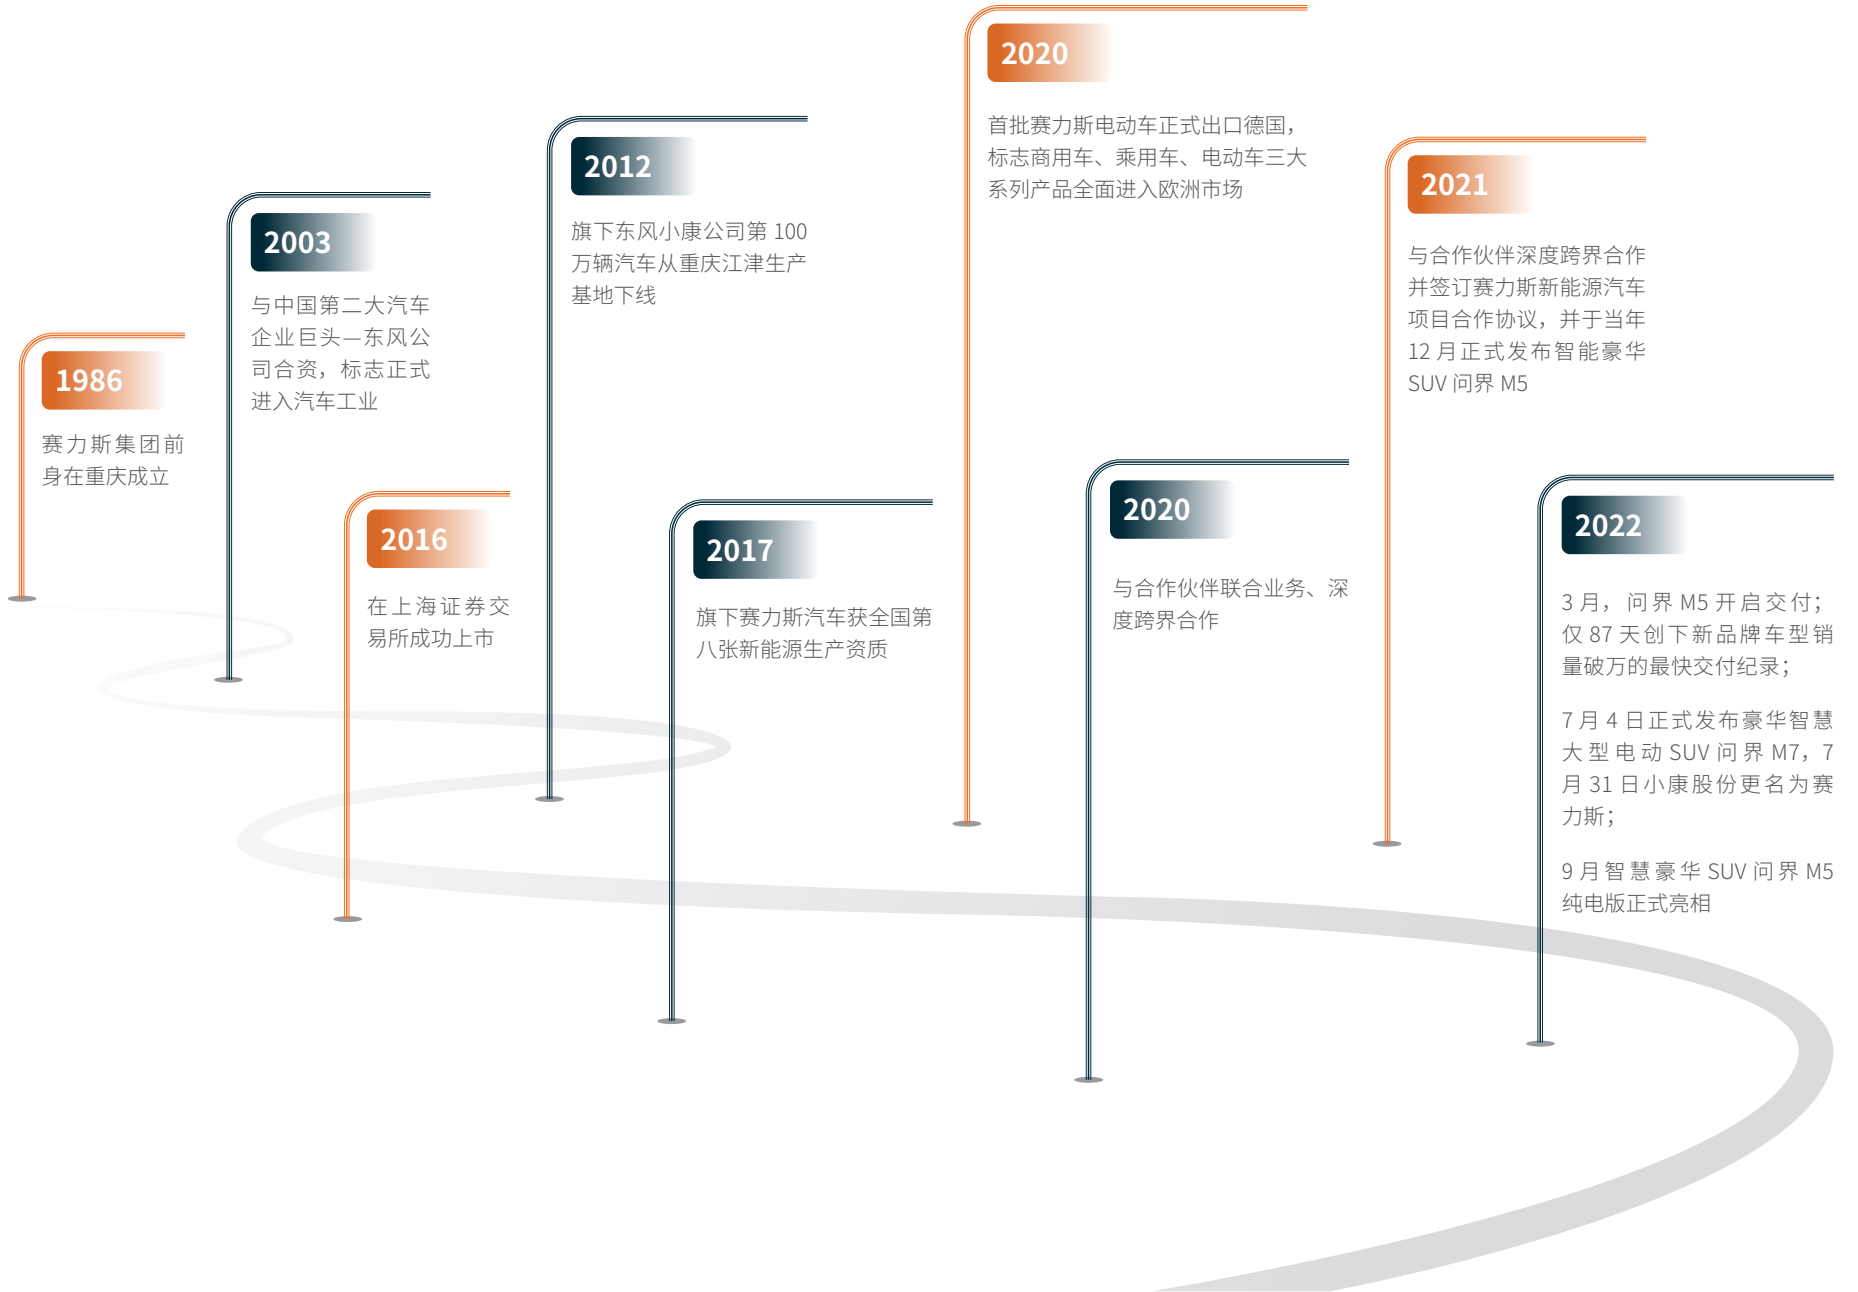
1986

赛力斯集团前身在重庆成立

2003

与中国第二大汽车企业巨头—东风公司合资，标志正式进入汽车工业

2016

在上海证券交易所成功上市

2012

旗下东风小康公司第 100 万辆汽车从重庆江津生产基地下线

2017

旗下赛力斯汽车获全国第八张新能源生产资质

2020

首批赛力斯电动车正式出口德国，标志商用车、乘用车、电动车三大系列产品全面进入欧洲市场

2020

与合作伙伴联合业务、深度跨界合作

2021

与合作伙伴深度跨界合作并签订赛力斯新能源汽车项目合作协议，并于当年 12 月正式发布智能豪华 SUV 问界 M5

2022

3 月，问界 M5 开启交付；仅 87 天创下新品牌车型销量破万的最快交付纪录；

7 月 4 日正式发布豪华智慧大型电动 SUV 问界 M7，7 月 31 日小康股份更名为赛力斯；

9 月智慧豪华 SUV 问界 M5 纯电版正式亮相